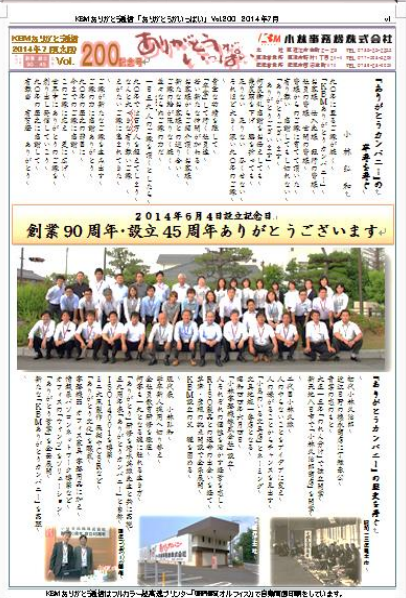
KBMありがとう通信「ありがとうがいっぱい」Vol.200 2014年7月

KBMありがとう通信
2014年7月発行
Vol. 200記念号
ありがとうがいっぱい
小林事務機株式会社

「ありがとうカンパニー」への想いを新たに

小林 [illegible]

2014年6月4日設立記念日
創業90周年・設立45周年ありがとうございます

「ありがとうカンパニー」の歴史を辿る

KBMありがとう通信はフルカラー超高速プリンター「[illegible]」で自社内印刷をしています。